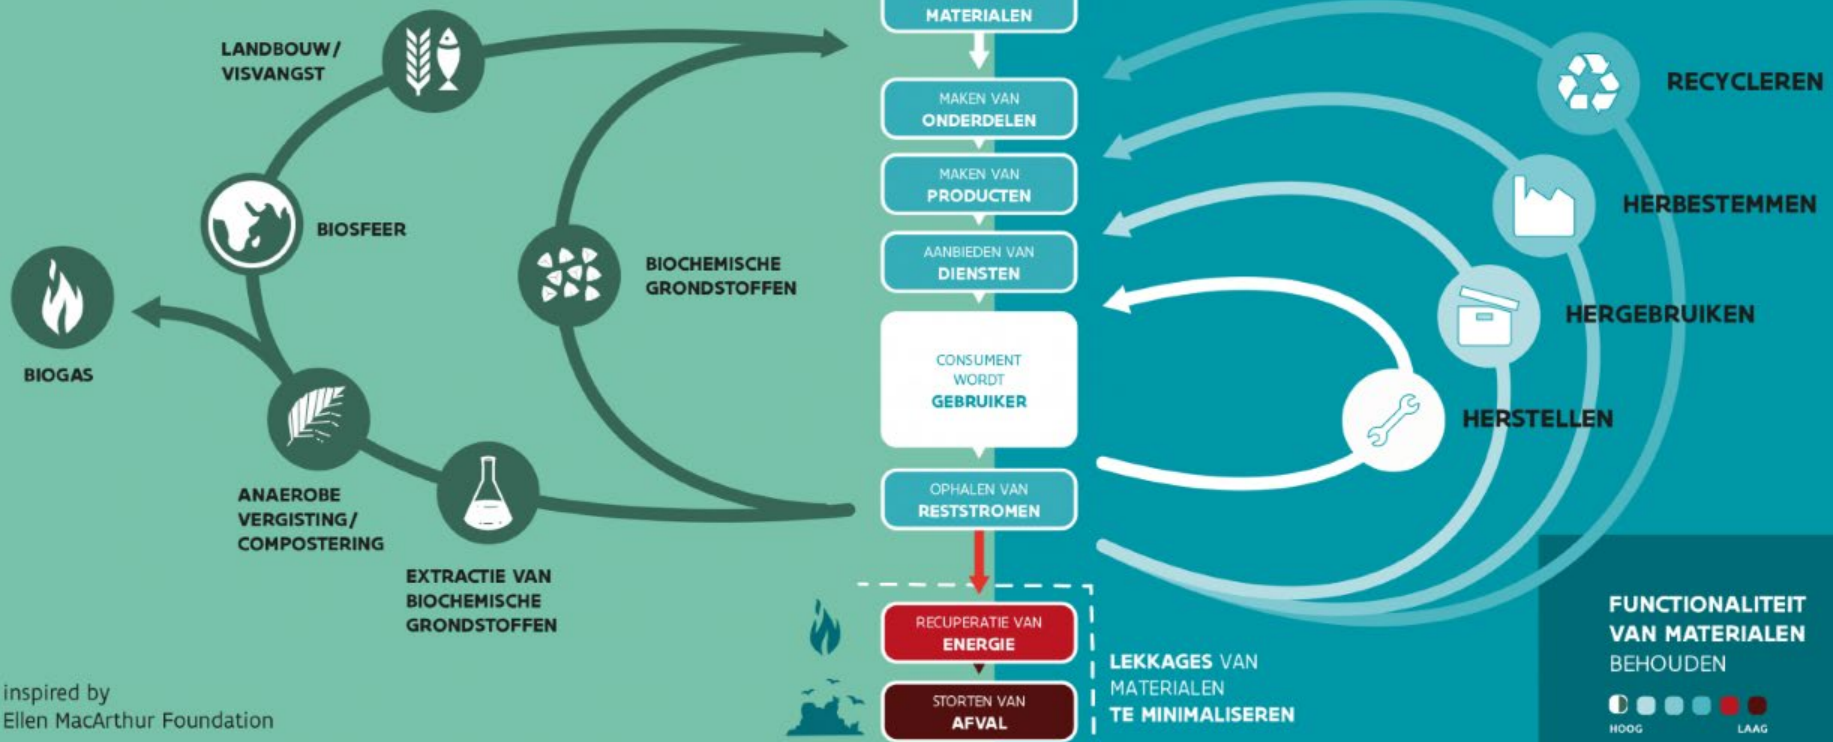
MATERIALEN

MAKEN VAN ONDERDELEN

MAKEN VAN PRODUCTEN

AANBIEDEN VAN DIENSTEN

CONSUMENT WORDT GEBRUIKER

OPHALEN VAN RESTSTROMEN

RECUPERATIE VAN ENERGIE

STORTEN VAN AFVAL

LANDBOUW/ VISVANGST

BIOSFEER

BIOGAS

BIOCHEMISCHE GRONDSTOFFEN

ANAEROBE VERGISTING/ COMPOSTERING

EXTRACTIE VAN BIOCHEMISCHE GRONDSTOFFEN

RECYCLEREN

HERBESTEMMEN

HERGEBRUIKEN

HERSTELLEN

LEKKAGES VAN MATERIALEN TE MINIMALISEREN

FUNCTIONALITEIT VAN MATERIALEN BEHOUDEN

HOOG

LAAG

inspired by
Ellen MacArthur Foundation